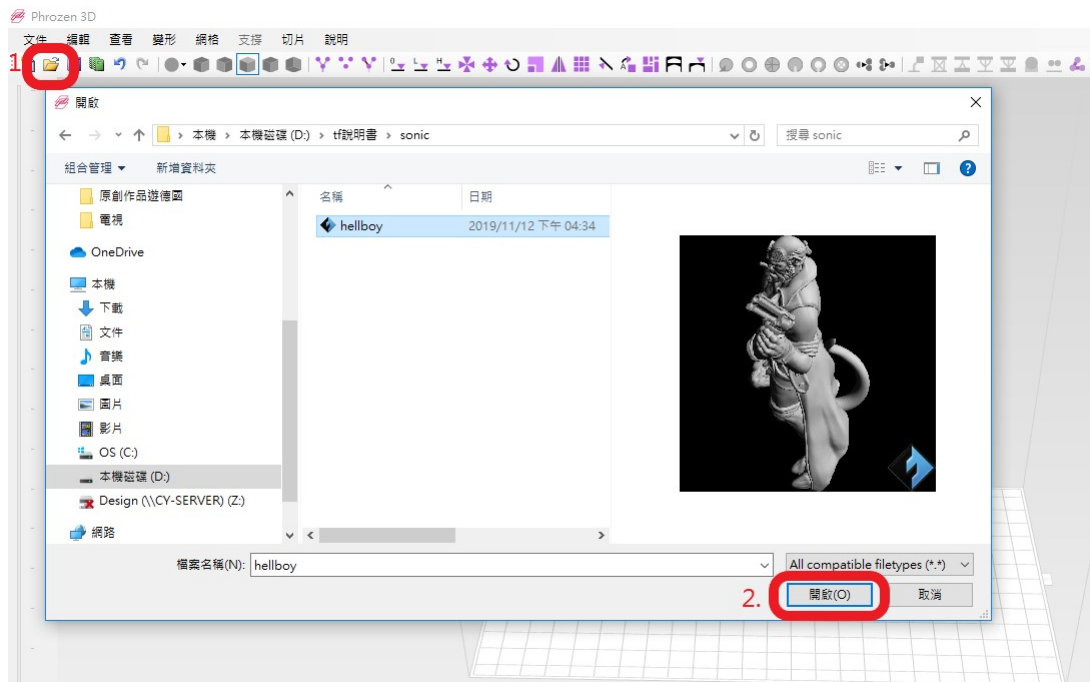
Phrozen 3D

文件 編輯 查看 變形 網格 支撐 切片 說明

1

開啟

本機 › 本機磁碟 (D:) › tf說明書 › sonic

搜尋 sonic

組合管理 ▾ 新增資料夾

原創作品遊憊園
電視
OneDrive
本機
下載
文件
音樂
桌面
圖片
影片
OS (C:)
本機磁碟 (D:)
Design (\\CY-SERVER) (Z:)
網路

| 名稱 | 日期 |
|---|---|
| hellboy | 2019/11/12 下午 04:34 |

檔案名稱(N): hellboy

All compatible filetypes (*.*)

2. 開啟(O) 取消